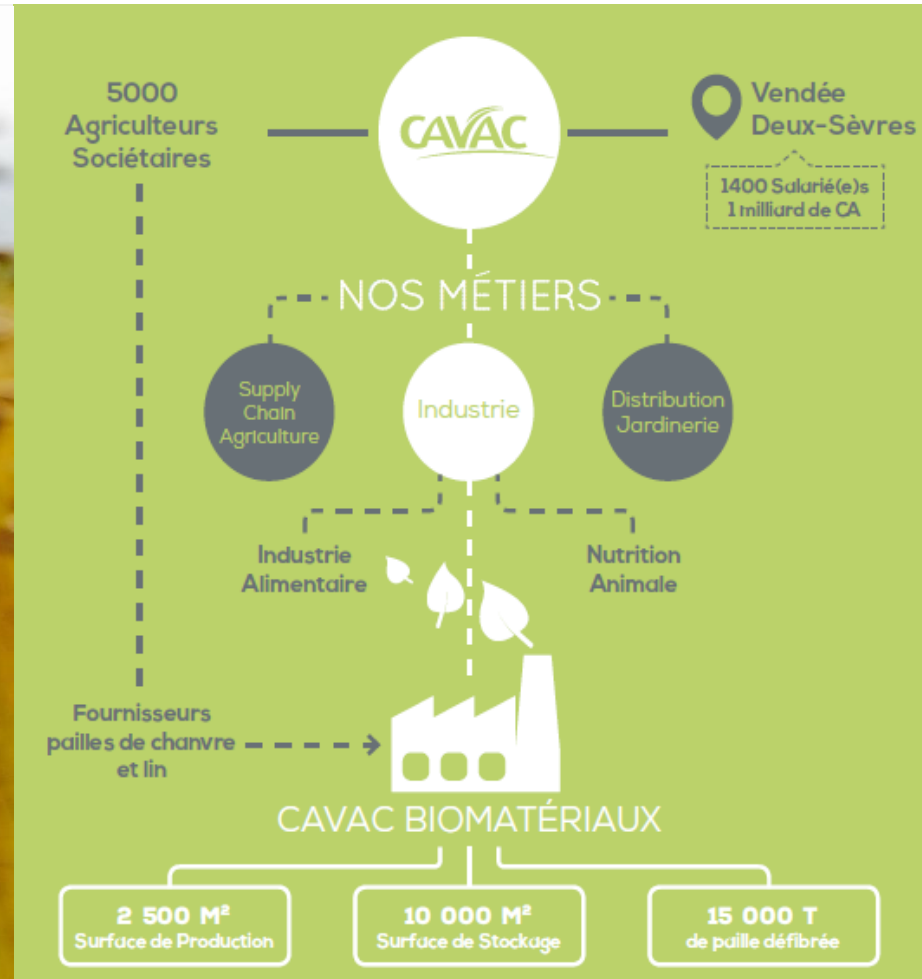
5000 Agriculteurs Sociétaires

CAVAC

Vendée Deux-Sèvres

1400 Salarié(e)s 1 milliard de CA

NOS MÉTIERS

Supply Chain Agriculture

Industrie

Distribution Jardinerie

Industrie Alimentaire

Nutrition Animale

Fournisseurs pailles de chanvre et lin

CAVAC BIOMATÉRIAUX

2 500 M²
Surface de Production

10 000 M²
Surface de Stockage

15 000 T
de paille défibrée